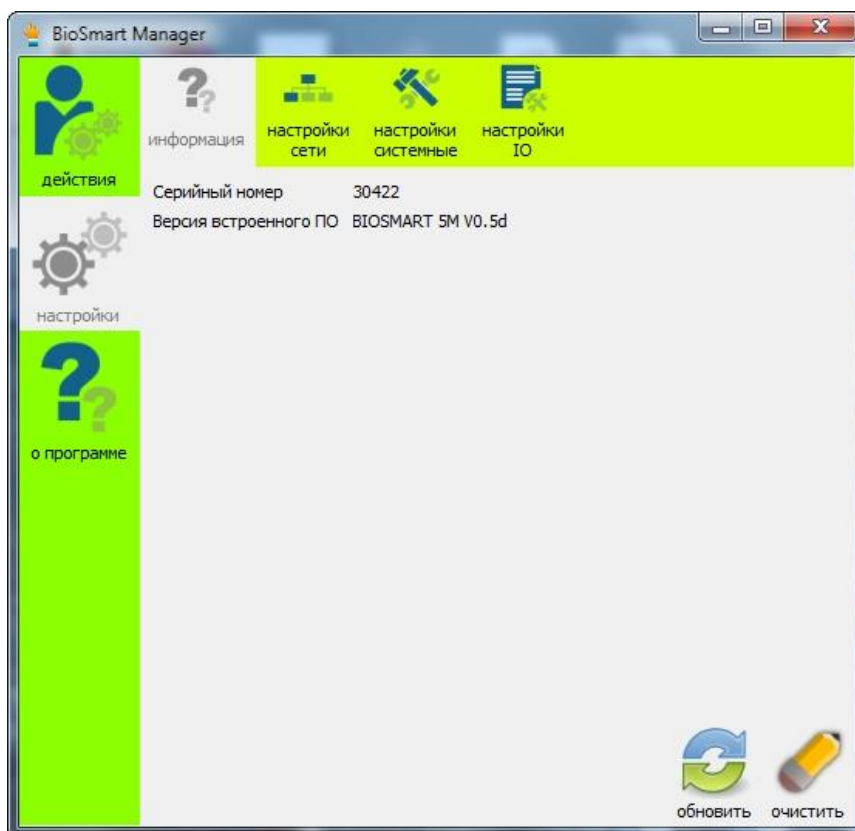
BioSmart Manager

информация
настройки сети
настройки системные
настройки IO

действия
настройки
о программе

| Серийный номер | 30422 |
|---|---|
| Версия встроенного ПО | BIOSMART 5M V0.5d |

обновить
очистить